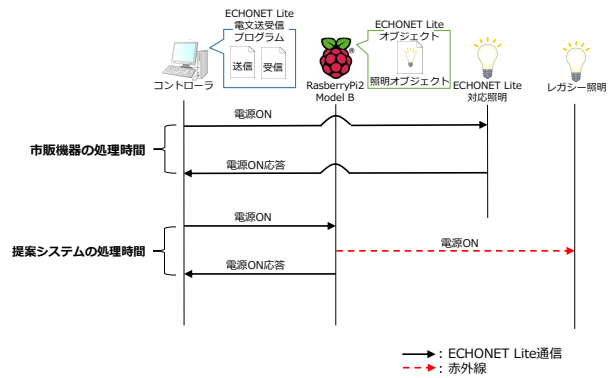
ECHONET Lite 電文送受信 プログラム

送信

受信

ECHONET Lite オブジェクト

照明オブジェクト

コントローラ

RasberryPi2 Model B

ECHONET Lite 対応照明

レガシー照明

市販機器の処理時間

電源ON

電源ON応答

提案システムの処理時間

電源ON

電源ON

電源ON応答

: ECHONET Lite通信

: 赤外線